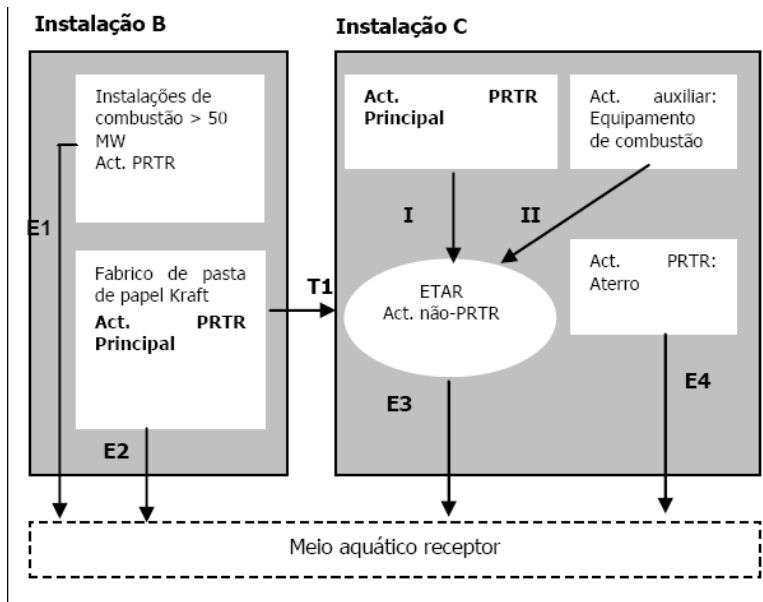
Instalação B

Instalação C

Instalações de combustão > 50 MW
Act. PRTR

E1

Fabrico de pasta de papel Kraft
Act. PRTR Principal

E2

Act. PRTR Principal

Act. auxiliar: Equipamento de combustão

I

II

T1

ETAR
Act. não-PRTR

Act. PRTR: Aterro

E3

E4

Meio aquático receptor